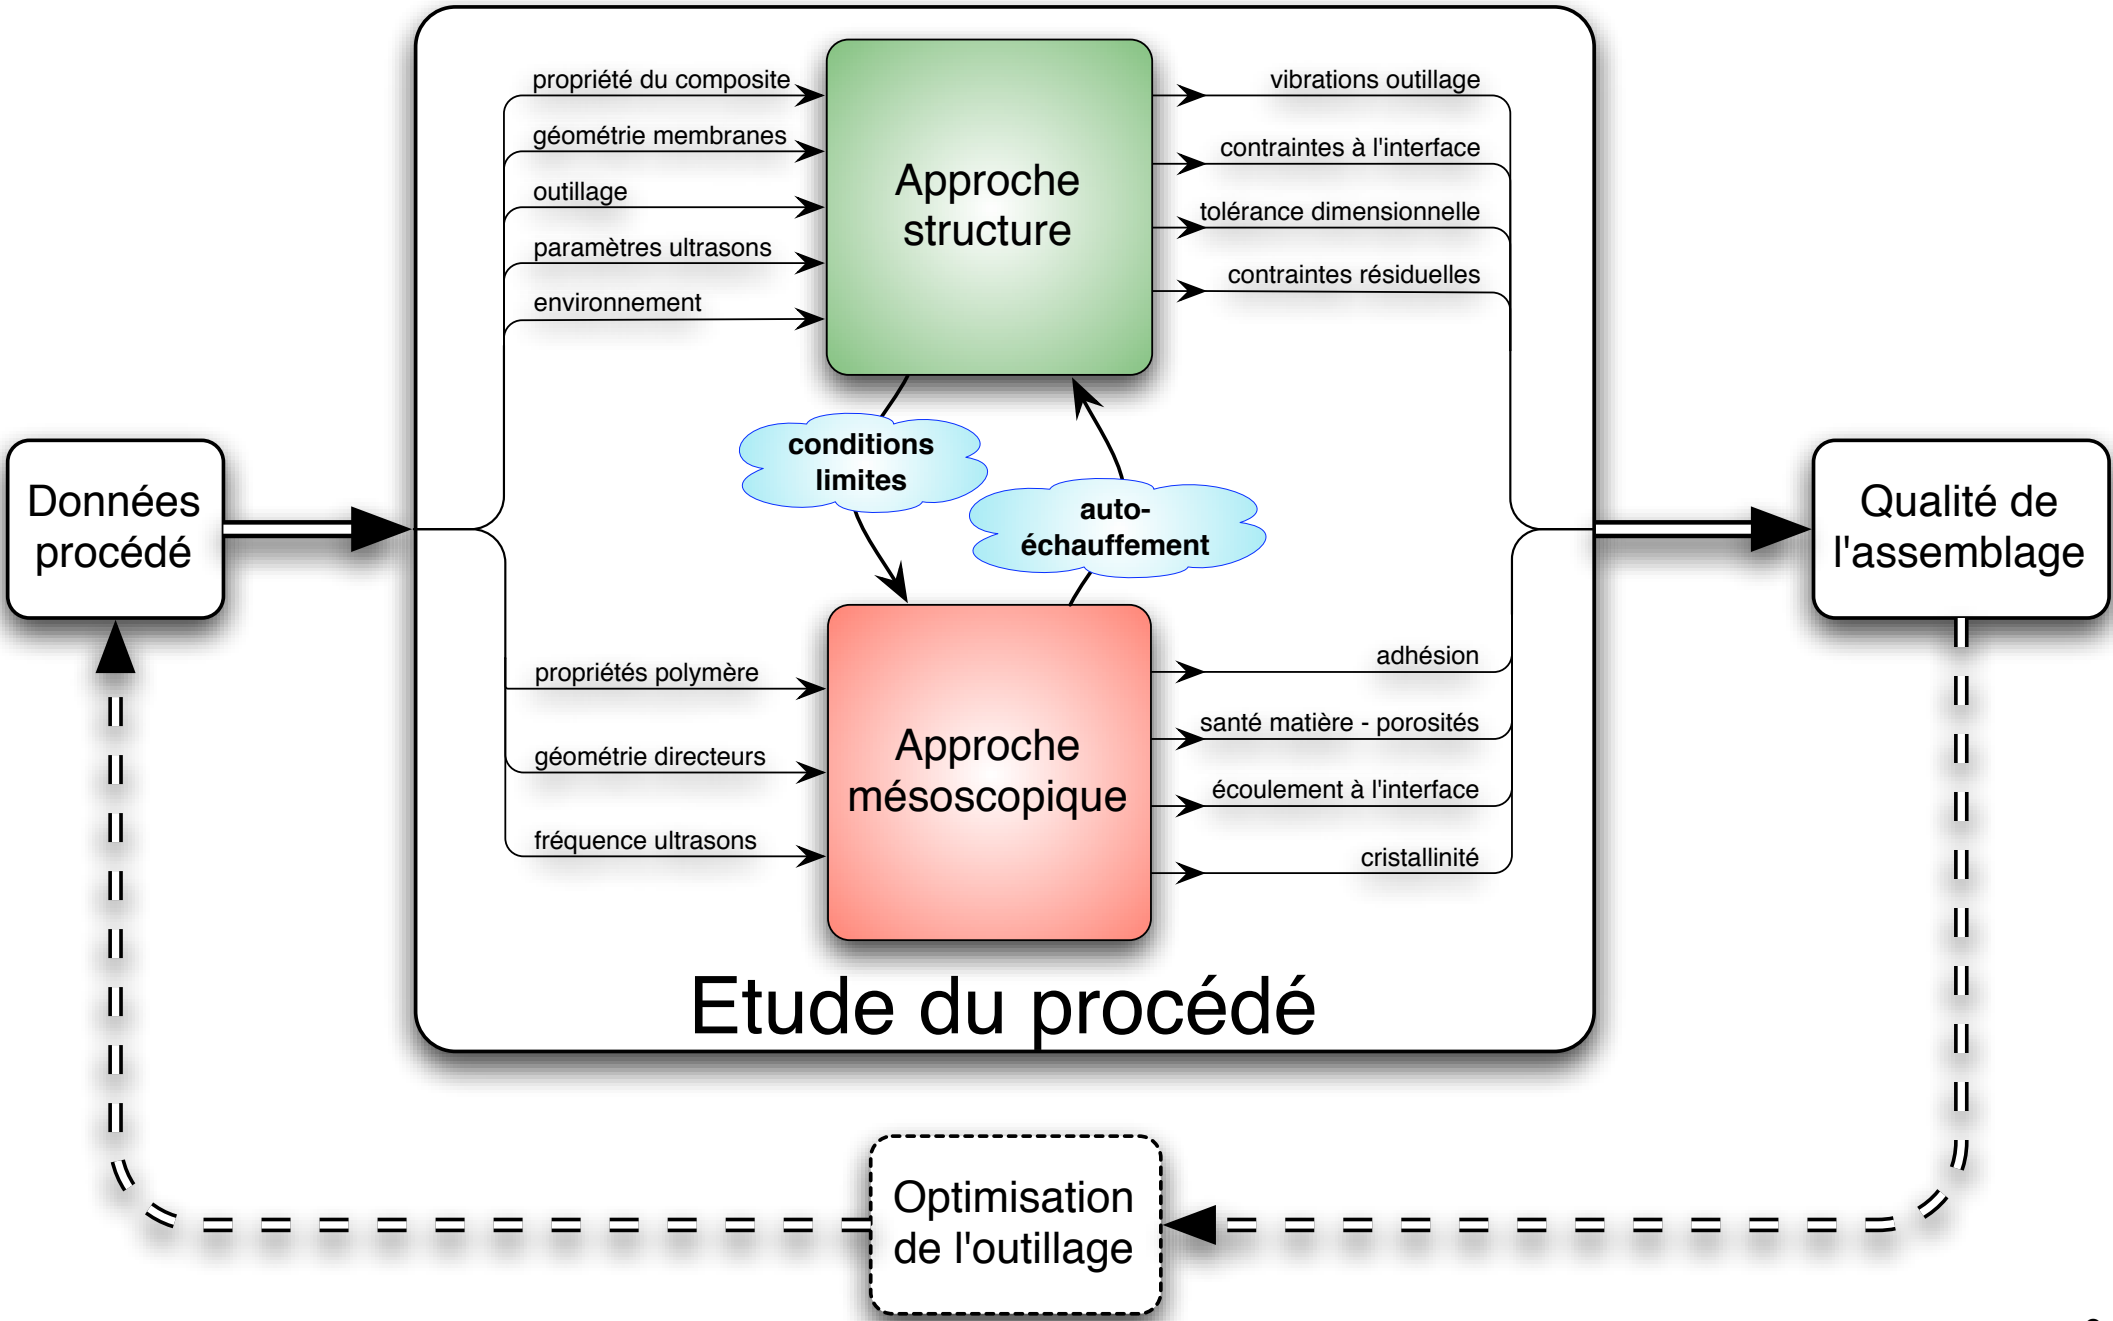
Données procédé

propriété du composite
géométrie membranes
outillage
paramètres ultrasons
environnement

Approche structure

vibrations outillage
contraintes à l'interface
tolérance dimensionnelle
contraintes résiduelles

conditions limites

auto-échauffement

propriétés polymère
géométrie directeurs
fréquence ultrasons

Approche mésoscopique

adhésion
santé matière - porosités
écoulement à l'interface
cristallinité

Etude du procédé

Qualité de l'assemblage

Optimisation de l'outillage